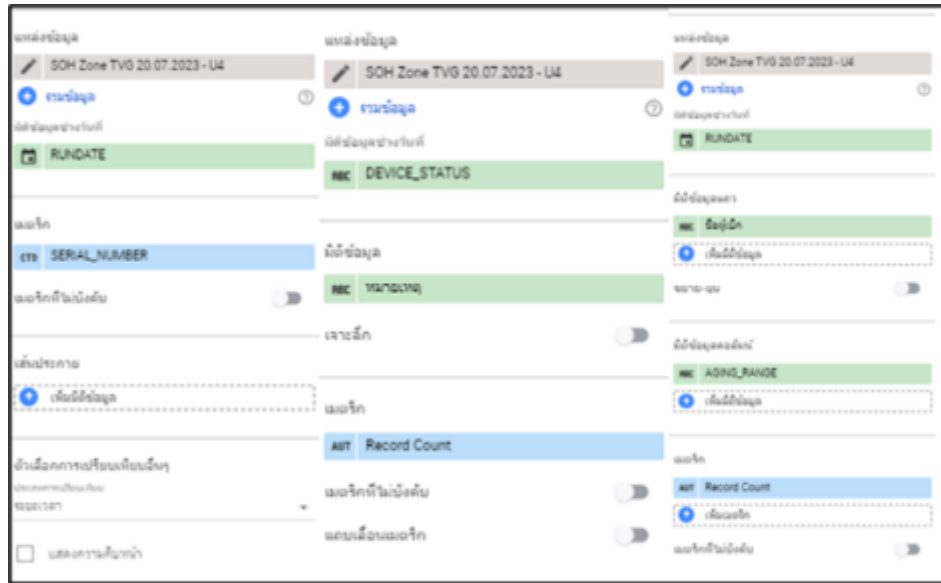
แหล่งข้อมูล

SOH Zone TVG 20.07.2023 - U4

รวมข้อมูล

มิติข้อมูลช่วงวันที่

RUNDATE

เมตริก

CTD SERIAL_NUMBER

เมตริกที่ไม่เป็นดับ

เส้นประกาย

เพิ่มมิติข้อมูล

ตัวเลือกการเปรียบเทียบอื่นๆ

ประเภทการเปรียบเทียบ

ระยะเวลา

แสดงความคืบหน้า

แหล่งข้อมูล

SOH Zone TVG 20.07.2023 - U4

รวมข้อมูล

มิติข้อมูลช่วงวันที่

REC DEVICE_STATUS

มิติข้อมูล

REC หมายเหตุ

เจาะลึก

เมตริก

AUT Record Count

เมตริกที่ไม่เป็นดับ

แถบเลื่อนเมตริก

แหล่งข้อมูล

SOH Zone TVG 20.07.2023 - U4

รวมข้อมูล

มิติข้อมูลช่วงวันที่

RUNDATE

มิติข้อมูลแถว

REC ชื่อผู้ผลิต

เพิ่มมิติข้อมูล

ขยาย-ยุบ

มิติข้อมูลคอลัมน์

REC AGING_RANGE

เพิ่มมิติข้อมูล

เมตริก

AUT Record Count

เพิ่มเมตริก

เมตริกที่ไม่เป็นดับ